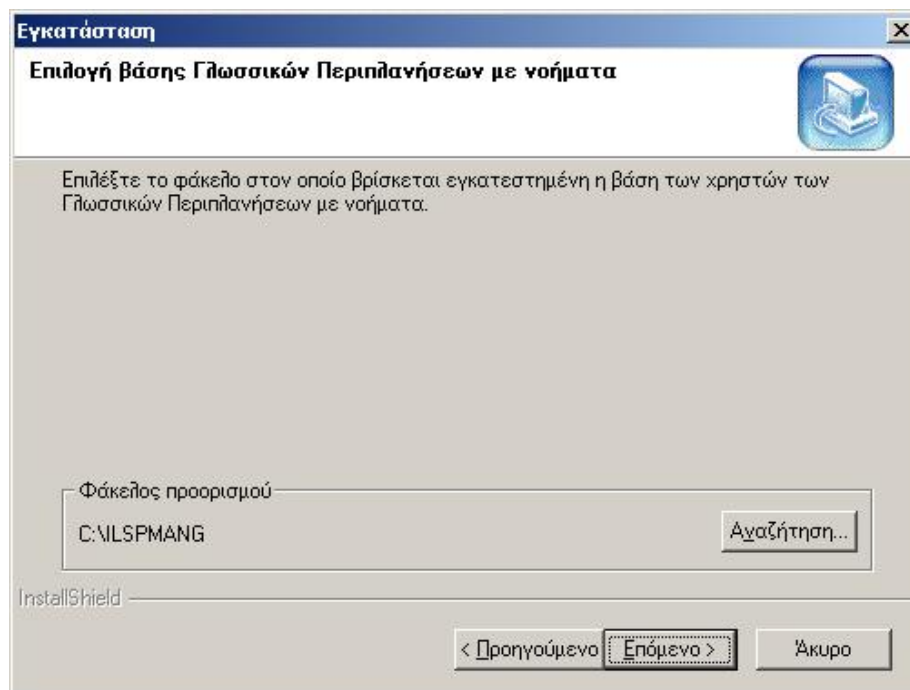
Εγκατάσταση

Επιλογή βάσης Γλωσσικών Περιπλανήσεων με νοήματα

Επιλέξτε το φάκελο στον οποίο βρίσκεται εγκατεστημένη η βάση των χρηστών των Γλωσσικών Περιπλανήσεων με νοήματα.

Φάκελος προορισμού

C:\ILSPMANG

Αναζήτηση...

InstallShield

< Προηγούμενο

Επόμενο >

Άκυρο